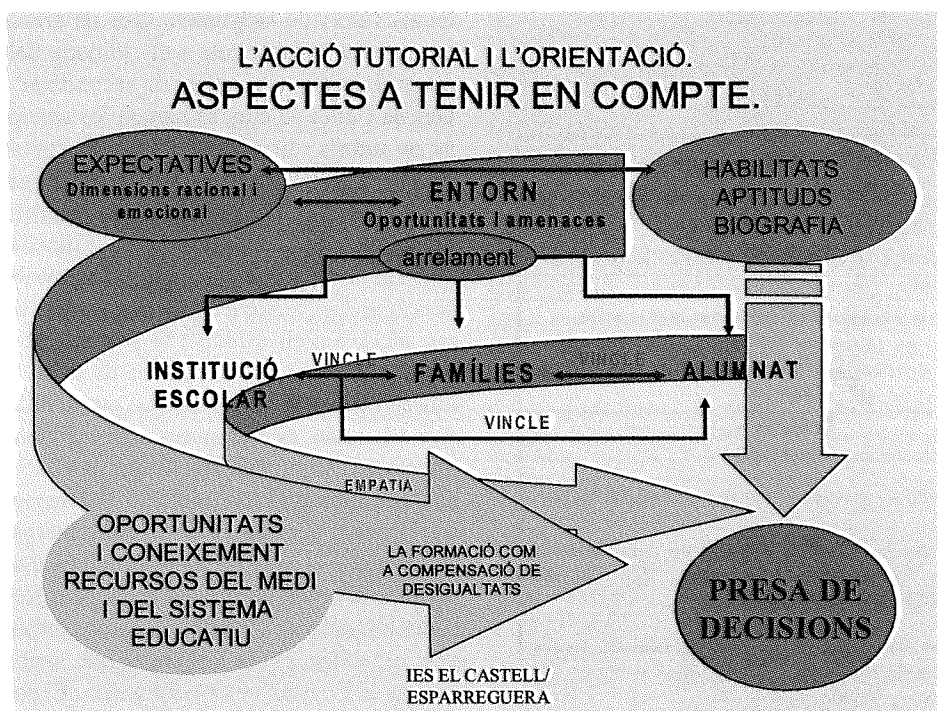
L'ACCIÓ TUTORIAL I L'ORIENTACIÓ.
ASPECTES A TENIR EN COMPTE.

EXPECTATIVES
Dimensions racional i emocional

ENTORN
Oportunitats i amenaces

arrelament

HABILITATS
APTITUDS
BIOGRAFIA

INSTITUCIÓ ESCOLAR

VINCLE

FAMÍLIES

VINCLE

ALUMNAT

VINCLE

EMPATIA

OPORTUNITATS I CONEIXEMENT RECURSOS DEL MEDI I DEL SISTEMA EDUCATIU

LA FORMACIÓ COM A COMPENSACIÓ DE DESIGUALTATS

PRESA DE DECISIONS

IES EL CASTELL/ ESPARREGUERA